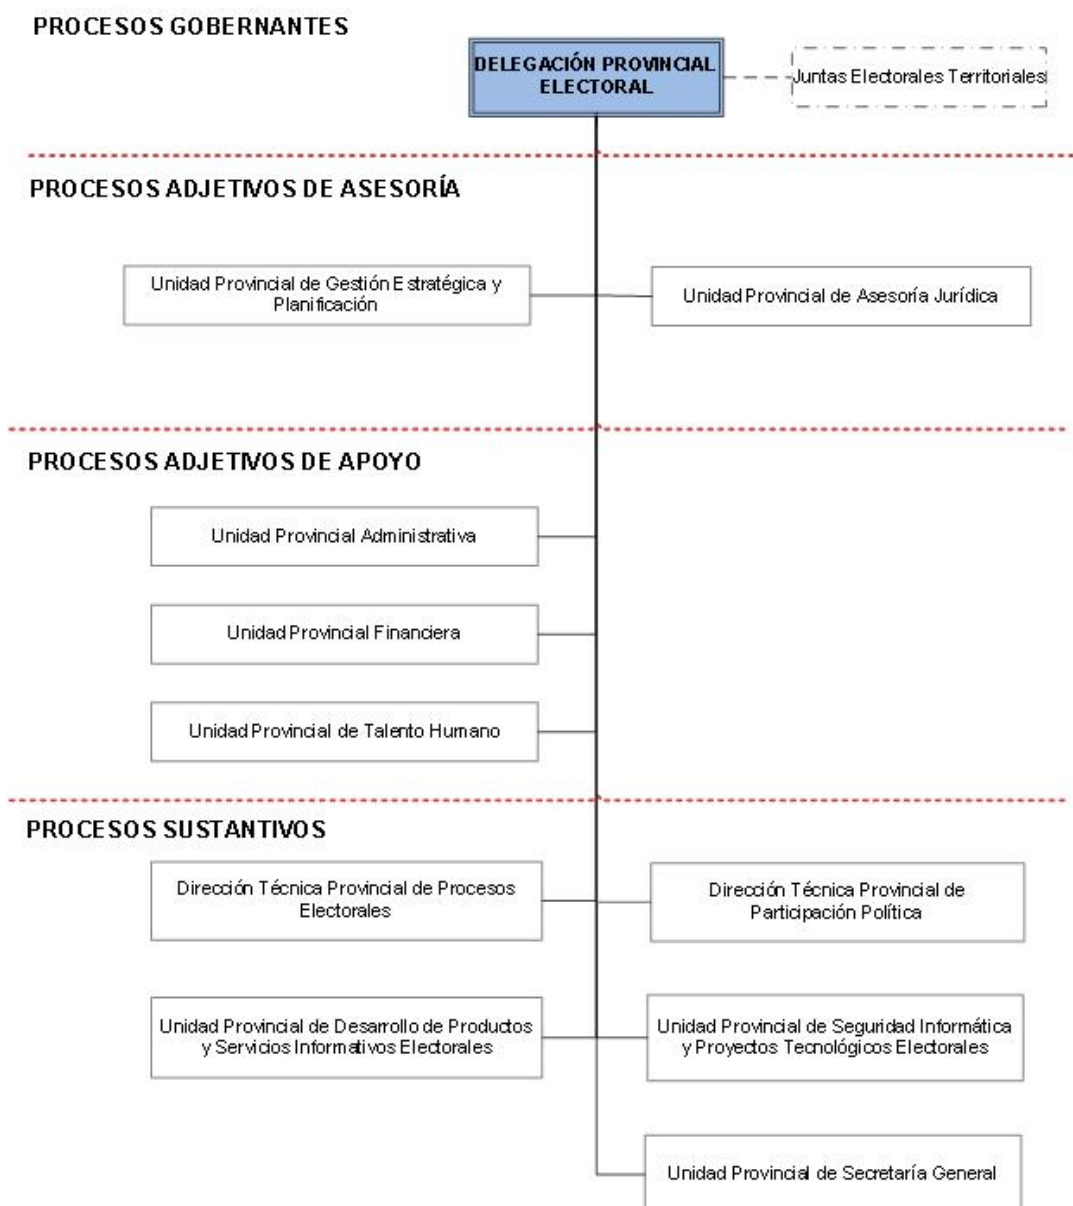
PROCESOS GOBERNANTES

DELEGACIÓN PROVINCIAL ELECTORAL

Juntas Electorales Territoriales

PROCESOS ADJETIVOS DE ASESORÍA

Unidad Provincial de Gestión Estratégica y Planificación

Unidad Provincial de Asesoría Jurídica

PROCESOS ADJETIVOS DE APOYO

Unidad Provincial Administrativa

Unidad Provincial Financiera

Unidad Provincial de Talento Humano

PROCESOS SUSTANTIVOS

Dirección Técnica Provincial de Procesos Electorales

Dirección Técnica Provincial de Participación Política

Unidad Provincial de Desarrollo de Productos y Servicios Informativos Electorales

Unidad Provincial de Seguridad Informática y Proyectos Tecnológicos Electorales

Unidad Provincial de Secretaría General